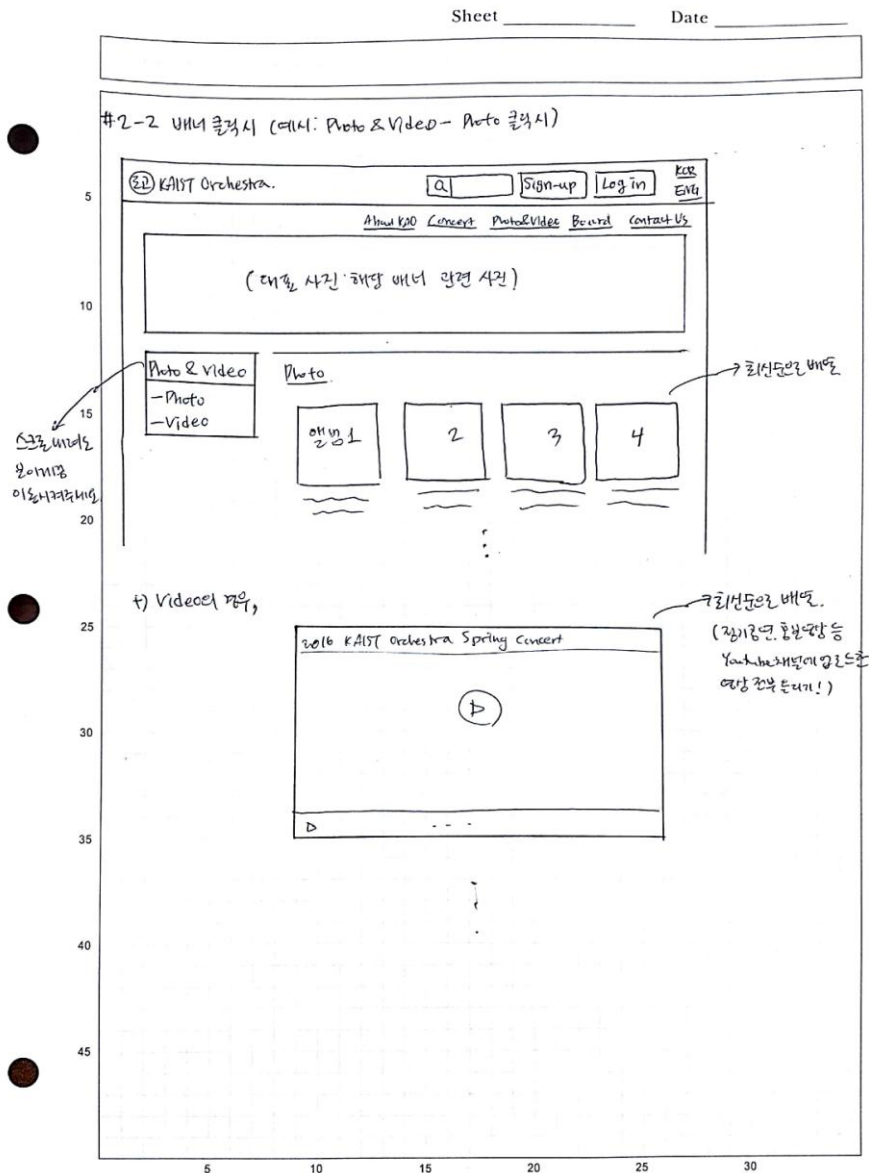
Sheet ________ Date ________

#2-2 배너 클릭시 (예시: Photo & Video - Photo 클릭시)

5

(로고) KAIST Orchestra. | Q | | Sign-up | | Log in | KOR ENG

About KAO Concert Photo&Video Board Contact Us

10

(대표 사진 해당 배너 관련 사진)

Photo & Video
- Photo
- Video

Photo

→ 최신순으로 배열

15

스크롤 내려도 보이게끔 이동시켜주세요.

앨범 1 | 2 | 3 | 4

20

⋮

+) Video의 경우,

→ 최신순으로 배열. (정기공연, 홍보영상 등 Youtube채널에 업로드된 영상 전부 올리기!)

25

2016 KAIST Orchestra Spring Concert

30

35

40

45

5 10 15 20 25 30